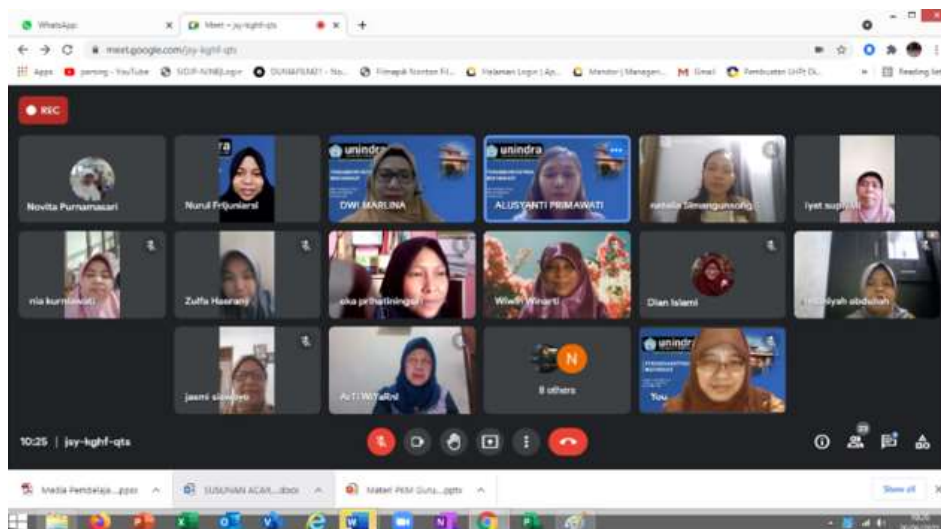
WhatsApp
Meet – jsy-kghf-qts
meet.google.com/jsy-kghf-qts
Apps
REC
Novita Purnamasari
Nurul Frijuniarsi
unindra
DWI MARLINA
unindra
ALUSYANTI PRIMAWATI
natalia Simangunsong
iyet supriy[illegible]
nia kurniawati
Zulfa Hasrani
eka prihatiningsi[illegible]
Wiwin Winarti
Dian Islami
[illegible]liyah abdullah
jasmi sid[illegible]
ArTi WiYaRni
N
8 others
unindra
You
10:25 | jsy-kghf-qts
23
Media Pembelaja....pptx
SUSUNAN ACAR....docx
Materi PKM Guru....pptx
Show all